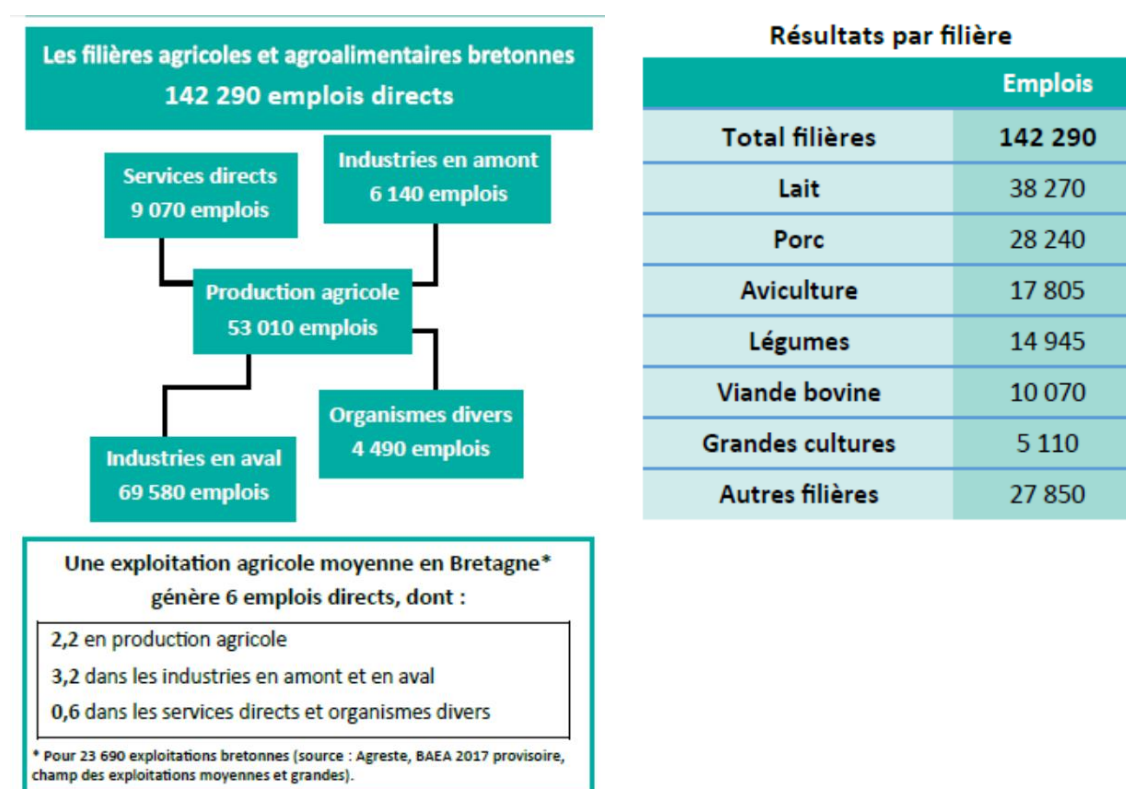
Les filières agricoles et agroalimentaires bretonnes
142 290 emplois directs

Services directs
9 070 emplois

Industries en amont
6 140 emplois

Production agricole
53 010 emplois

Organismes divers
4 490 emplois

Industries en aval
69 580 emplois

Une exploitation agricole moyenne en Bretagne*
génère 6 emplois directs, dont :

2,2 en production agricole
3,2 dans les industries en amont et en aval
0,6 dans les services directs et organismes divers

* Pour 23 690 exploitations bretonnes (source : Agreste, BAEA 2017 provisoire, champ des exploitations moyennes et grandes).

Résultats par filière

| | Emplois |
|---|---|
| Total filières | 142 290 |
| Lait | 38 270 |
| Porc | 28 240 |
| Aviculture | 17 805 |
| Légumes | 14 945 |
| Viande bovine | 10 070 |
| Grandes cultures | 5 110 |
| Autres filières | 27 850 |